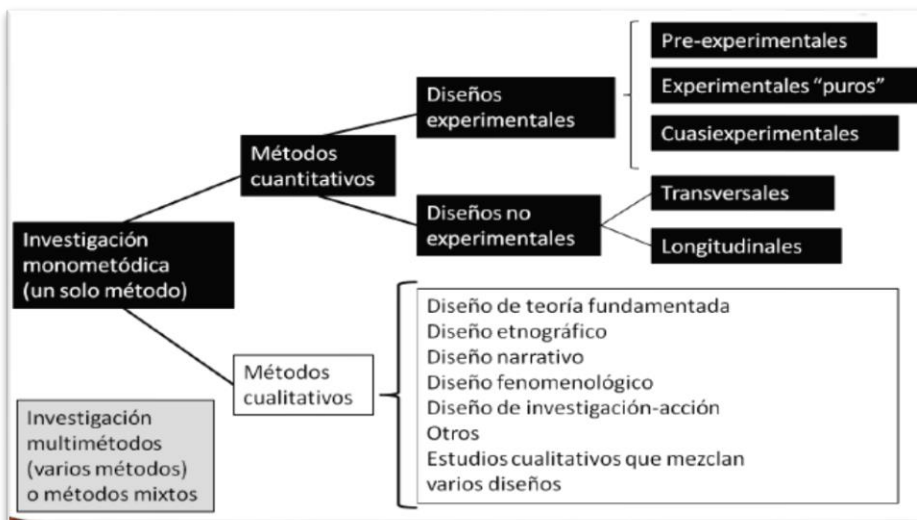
Investigación monometódica (un solo método)

Métodos cuantitativos

Diseños experimentales

Pre-experimentales

Experimentales “puros”

Cuasiexperimentales

Diseños no experimentales

Transversales

Longitudinales

Métodos cualitativos

Diseño de teoría fundamentada
Diseño etnográfico
Diseño narrativo
Diseño fenomenológico
Diseño de investigación-acción
Otros
Estudios cualitativos que mezclan varios diseños

Investigación multimétodos (varios métodos) o métodos mixtos